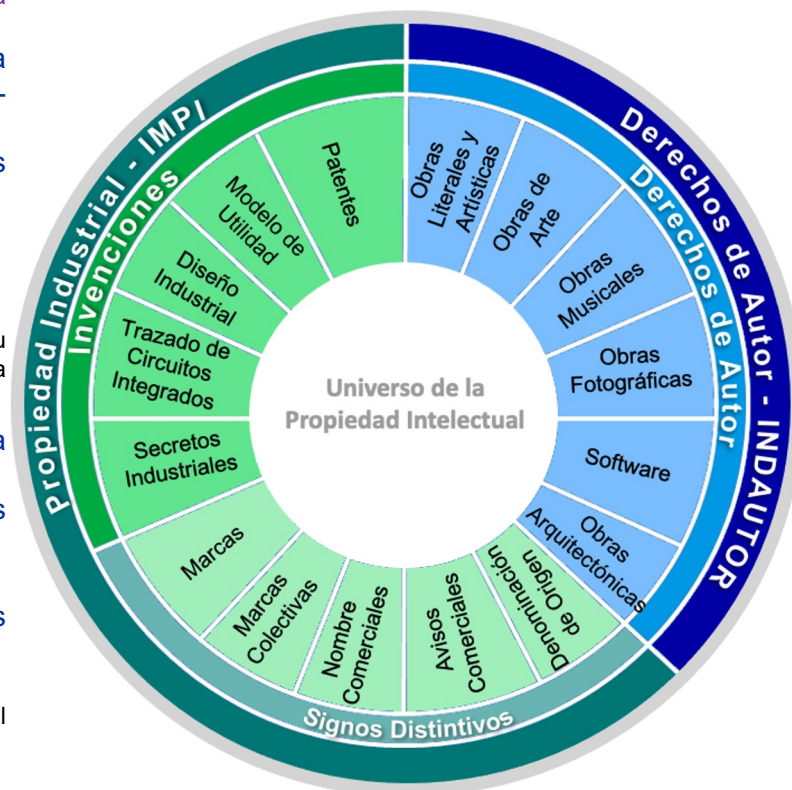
Propiedad Industrial - IMPI

Invenciones

Patentes

Modelo de Utilidad

Diseño Industrial

Trazado de Circuitos Integrados

Secretos Industriales

Derechos de Autor - INDAUTOR

Derechos de Autor

Obras Literales y Artísticas

Obras de Arte

Obras Musicales

Obras Fotográficas

Software

Obras Arquitectónicas

Universo de la Propiedad Intelectual

Marcas

Marcas Colectivas

Nombre Comerciales

Avisos Comerciales

Denominación de Origen

Signos Distintivos